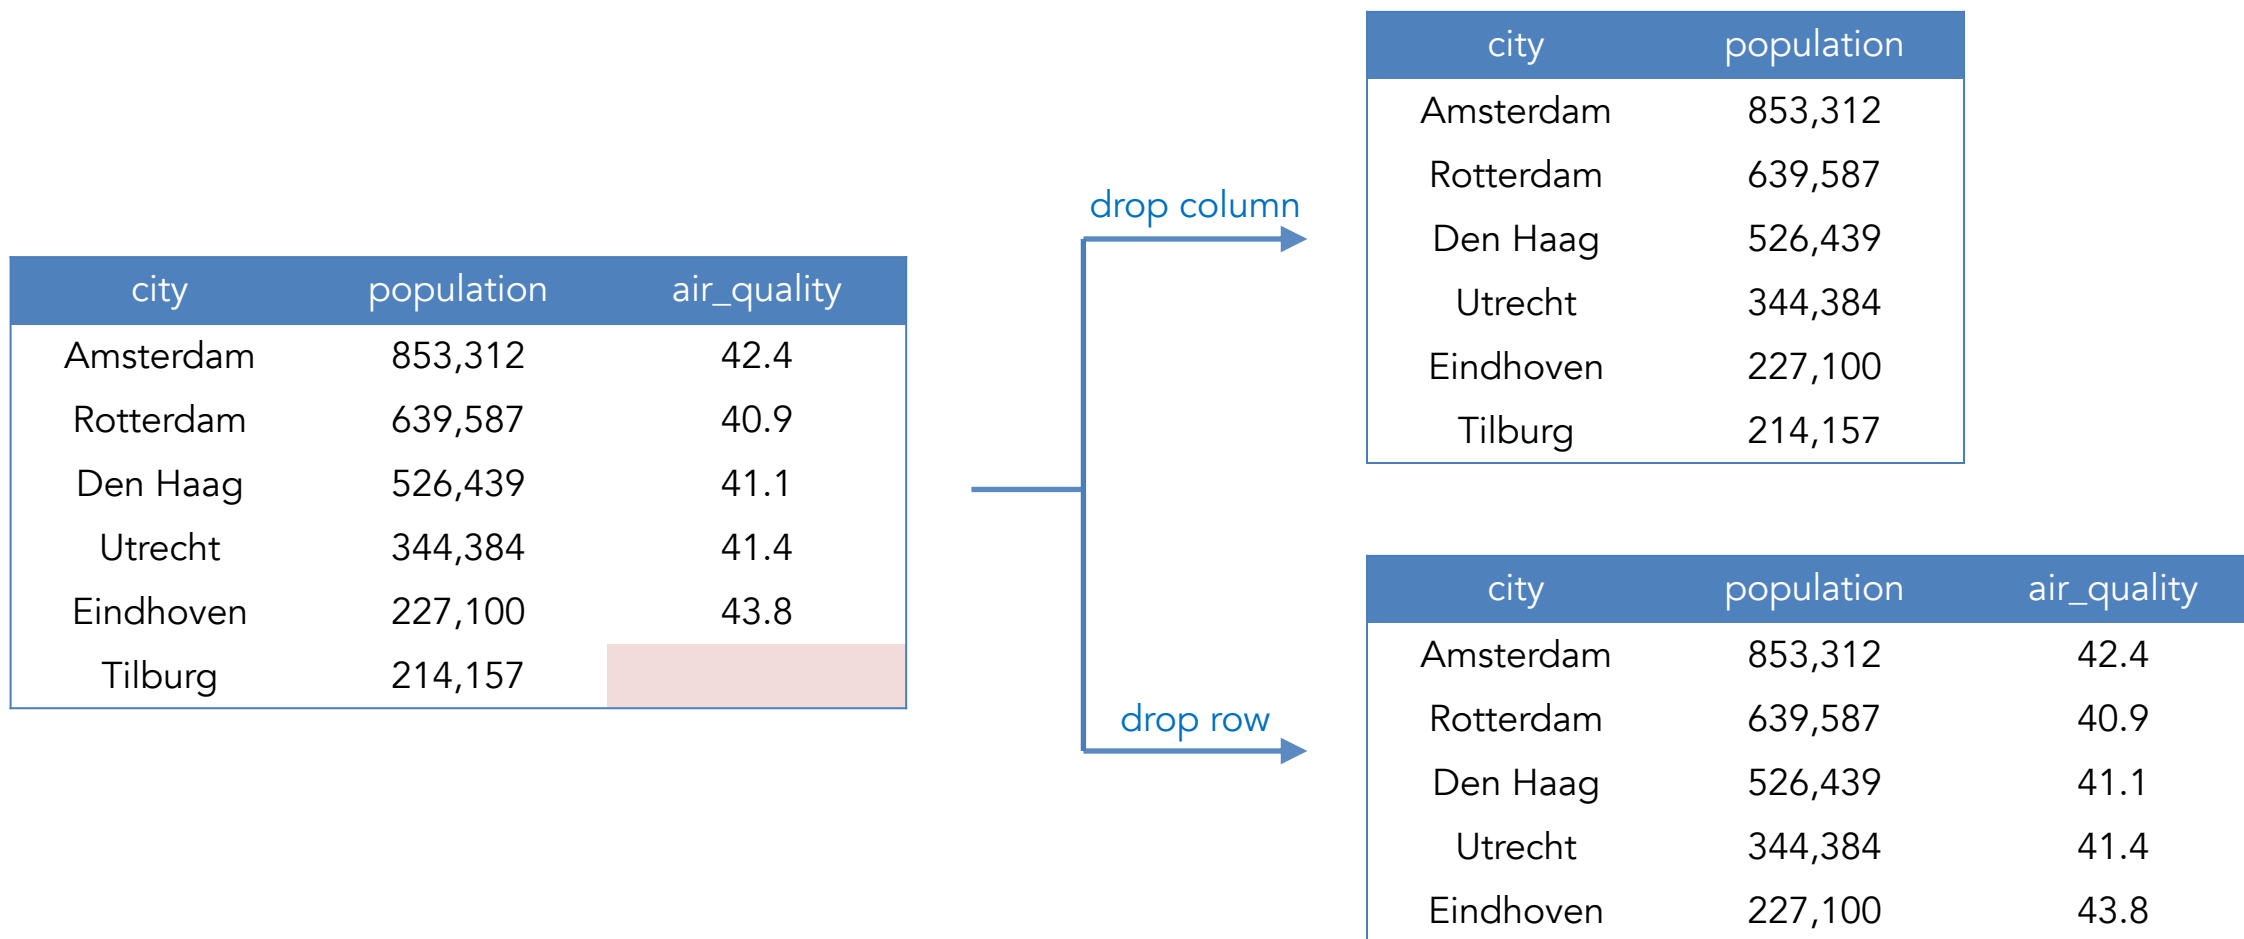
| city | population | air_quality |
|---|---|---|
| Amsterdam | 853,312 | 42.4 |
| Rotterdam | 639,587 | 40.9 |
| Den Haag | 526,439 | 41.1 |
| Utrecht | 344,384 | 41.4 |
| Eindhoven | 227,100 | 43.8 |
| Tilburg | 214,157 | |

drop column

| city | population |
|---|---|
| Amsterdam | 853,312 |
| Rotterdam | 639,587 |
| Den Haag | 526,439 |
| Utrecht | 344,384 |
| Eindhoven | 227,100 |
| Tilburg | 214,157 |

drop row

| city | population | air_quality |
|---|---|---|
| Amsterdam | 853,312 | 42.4 |
| Rotterdam | 639,587 | 40.9 |
| Den Haag | 526,439 | 41.1 |
| Utrecht | 344,384 | 41.4 |
| Eindhoven | 227,100 | 43.8 |